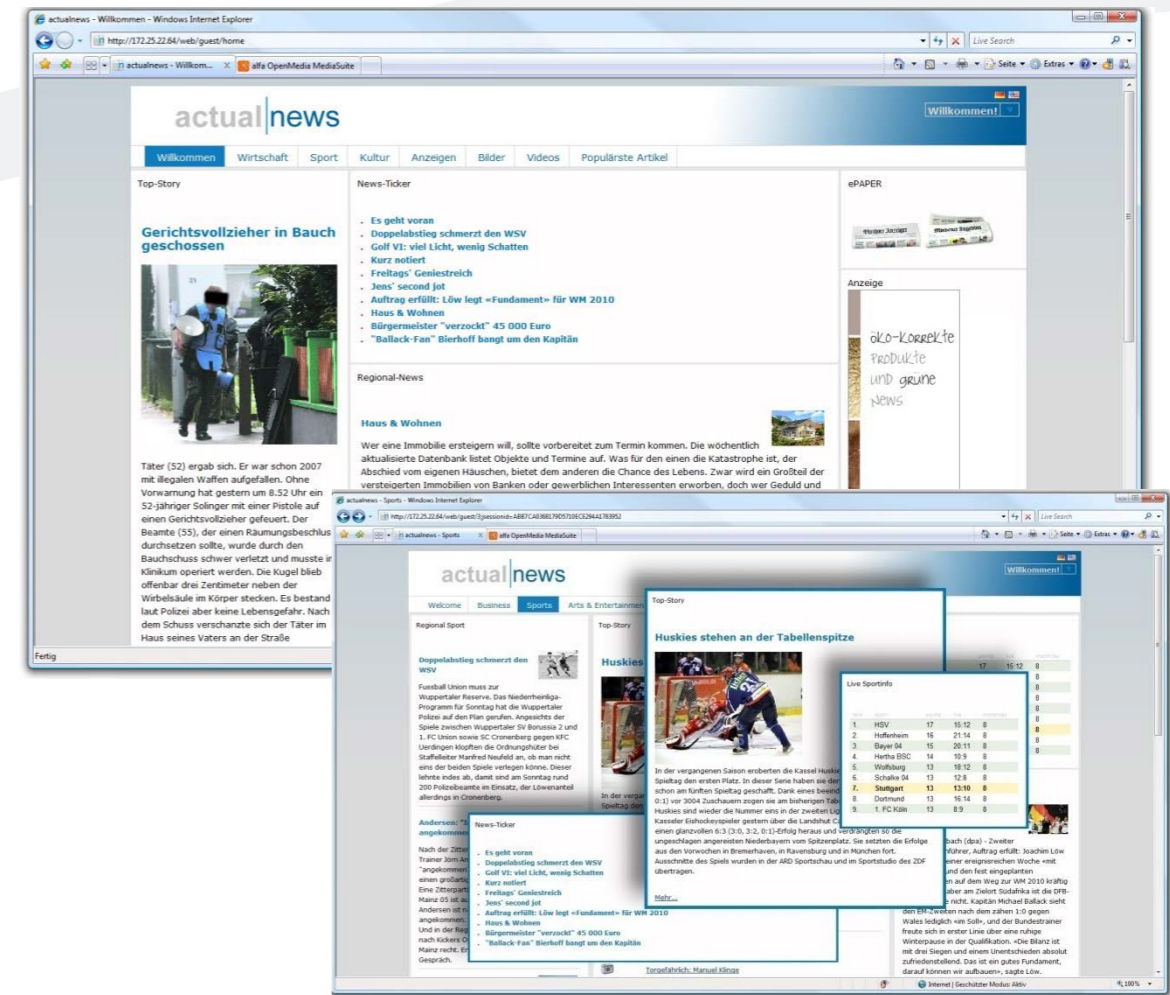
actualnews - Willkommen - Windows Internet Explorer

http://172.25.22.84/web/guest/home

Live Search

actualnews - Willkom... alfa OpenMedia MediaSuite

Seite ▾ Extras ▾

actual news

Willkommen!

Willkommen | Wirtschaft | Sport | Kultur | Anzeigen | Bilder | Videos | Populärste Artikel

Top-Story

Gerichtsvollzieher in Bauch geschossen

Täter (52) ergab sich. Er war schon 2007 mit illegalen Waffen aufgefallen. Ohne Vorwarnung hat gestern um 8.52 Uhr ein 52-jähriger Solinger mit einer Pistole auf einen Gerichtsvollzieher gefeuert. Der Beamte (55), der einen Räumungsbeschluss durchsetzen sollte, wurde durch den Bauchschuss schwer verletzt und musste im Klinikum operiert werden. Die Kugel blieb offenbar drei Zentimeter neben der Wirbelsäule im Körper stecken. Es bestand laut Polizei aber keine Lebensgefahr. Nach dem Schuss verschanzte sich der Täter im Haus seines Vaters an der Straße

News-Ticker

Es geht voran
Doppelabstieg schmerzt den WSV
Golf VI: viel Licht, wenig Schatten
Kurz notiert
Freitags' Geniestreich
Jens' second jot
Auftrag erfüllt: Löw legt «Fundament» für WM 2010
Haus & Wohnen
Bürgermeister "verzockt" 45 000 Euro
"Ballack-Fan" Bierhoff bangt um den Kapitän

Regional-News

Haus & Wohnen

Wer eine Immobilie ersteigern will, sollte vorbereitet zum Termin kommen. Die wöchentlich aktualisierte Datenbank listet Objekte und Termine auf. Was für den einen die Katastrophe ist, der Abschied vom eigenen Häuschen, bietet dem anderen die Chance des Lebens. Zwar wird ein Großteil der versteigerten Immobilien von Banken oder gewerblichen Interessenten erworben, doch wer Geduld und

ePAPER

Anzeige

öko-Korrekte Produkte und grüne News

Fertig

actualnews - Sports - Windows Internet Explorer

http://172.25.22.84/web/guest/3;jsessionid=ABB7CA8368178E5710ECE2844178395​2

actualnews - Sports alfa OpenMedia MediaSuite

actual news

Willkommen!

Welcome | Business | Sports | Arts & Entertainment

Regional Sport

Doppelabstieg schmerzt den WSV

Fussball Union muss zur Wuppertaler Reserve. Das Niederrheinliga-Programm für Sonntag hat die Wuppertaler Polizei auf den Plan gerufen. Angesichts der Spiele zwischen Wuppertaler SV Borussia 2 und 1. FC Union sowie SC Cronenberg gegen KFC Uerdingen klopften die Ordnungshüter bei Staffelleiter Manfred Neufeld an, ob man nicht eins der beiden Spiele verlegen könne. Dieser lehnte indes ab, damit sind am Sonntag rund 200 Polizeibeamte im Einsatz, der Löwenanteil allerdings in Cronenberg.

Andersen: "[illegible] angekommen"

Nach der Zitter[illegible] Trainer Jörn An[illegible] "angekommen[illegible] einen großarti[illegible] Eine Zitterpart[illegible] Mainz 05 ist a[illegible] Andersen ist n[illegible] angekommen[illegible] Und in der Reg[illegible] nach Kickers O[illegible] Mainz recht. E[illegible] Gespräch.

Top-Story

Huskies

In der vergan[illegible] Spieltag den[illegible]

News-Ticker

Es geht voran
Doppelabstieg schmerzt den WSV
Golf VI: viel Licht, wenig Schatten
Kurz notiert
Freitags' Geniestreich
Jens' second jot
Auftrag erfüllt: Löw legt «Fundament» für WM 2010
Haus & Wohnen
Bürgermeister "verzockt" 45 000 Euro
"Ballack-Fan" Bierhoff bangt um den Kapitän

Top-Story

Huskies stehen an der Tabellenspitze

In der vergangenen Saison eroberten die Kassel Huskie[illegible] Spieltag den ersten Platz. In dieser Serie haben sie der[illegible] schon am fünften Spieltag geschafft. Dank eines beeind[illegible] 0:1) vor 3004 Zuschauern zogen sie am bisherigen Tab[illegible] Huskies sind wieder die Nummer eins in der zweiten Li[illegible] Kasseler Eishockeyspieler gestern über die Landshut C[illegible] einen glanzvollen 6:3 (3:0, 3:2, 0:1)-Erfolg heraus und verdrängten so die ungeschlagen angereisten Niederbayern vom Spitzenplatz. Sie setzten die Erfolge aus den Vorwochen in Bremerhaven, in Ravensburg und in München fort. Ausschnitte des Spiels wurden in der ARD Sportschau und im Sportstudio des ZDF übertragen.

Mehr...

Live Sportinfo

| | | | | |
|---|---|---|---|---|
| 1. | HSV | 17 | 15:12 | 8 |
| 2. | Hoffenheim | 16 | 21:14 | 8 |
| 3. | Bayer 04 | 15 | 20:11 | 8 |
| 4. | Hertha BSC | 14 | 10:9 | 8 |
| 5. | Wolfsburg | 13 | 18:12 | 8 |
| 6. | Schalke 04 | 13 | 12:8 | 8 |
| 7. | Stuttgart | 13 | 13:10 | 8 |
| 8. | Dortmund | 13 | 16:14 | 8 |
| 9. | 1. FC Köln | 13 | 8:9 | 8 |

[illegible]bach (dpa) - Zweiter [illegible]führer, Auftrag erfüllt: Joachim Löw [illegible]einer ereignisreichen Woche «mit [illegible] und den fest eingeplanten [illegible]en auf dem Weg zur WM 2010 kräftig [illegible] aber am Zielort Südafrika ist die DFB-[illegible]e nicht. Kapitän Michael Ballack sieht den EM-Zweiten nach dem zähen 1:0 gegen Wales lediglich «im Soll», und der Bundestrainer freute sich in erster Linie über eine ruhige Winterpause in der Qualifikation. «Die Bilanz ist mit drei Siegen und einem Unentschieden absolut zufriedenstellend. Das ist ein gutes Fundament, darauf können wir aufbauen», sagte Löw.

Torgefährlich: Manuel Klinge

Internet | Geschützter Modus: Aktiv

100%